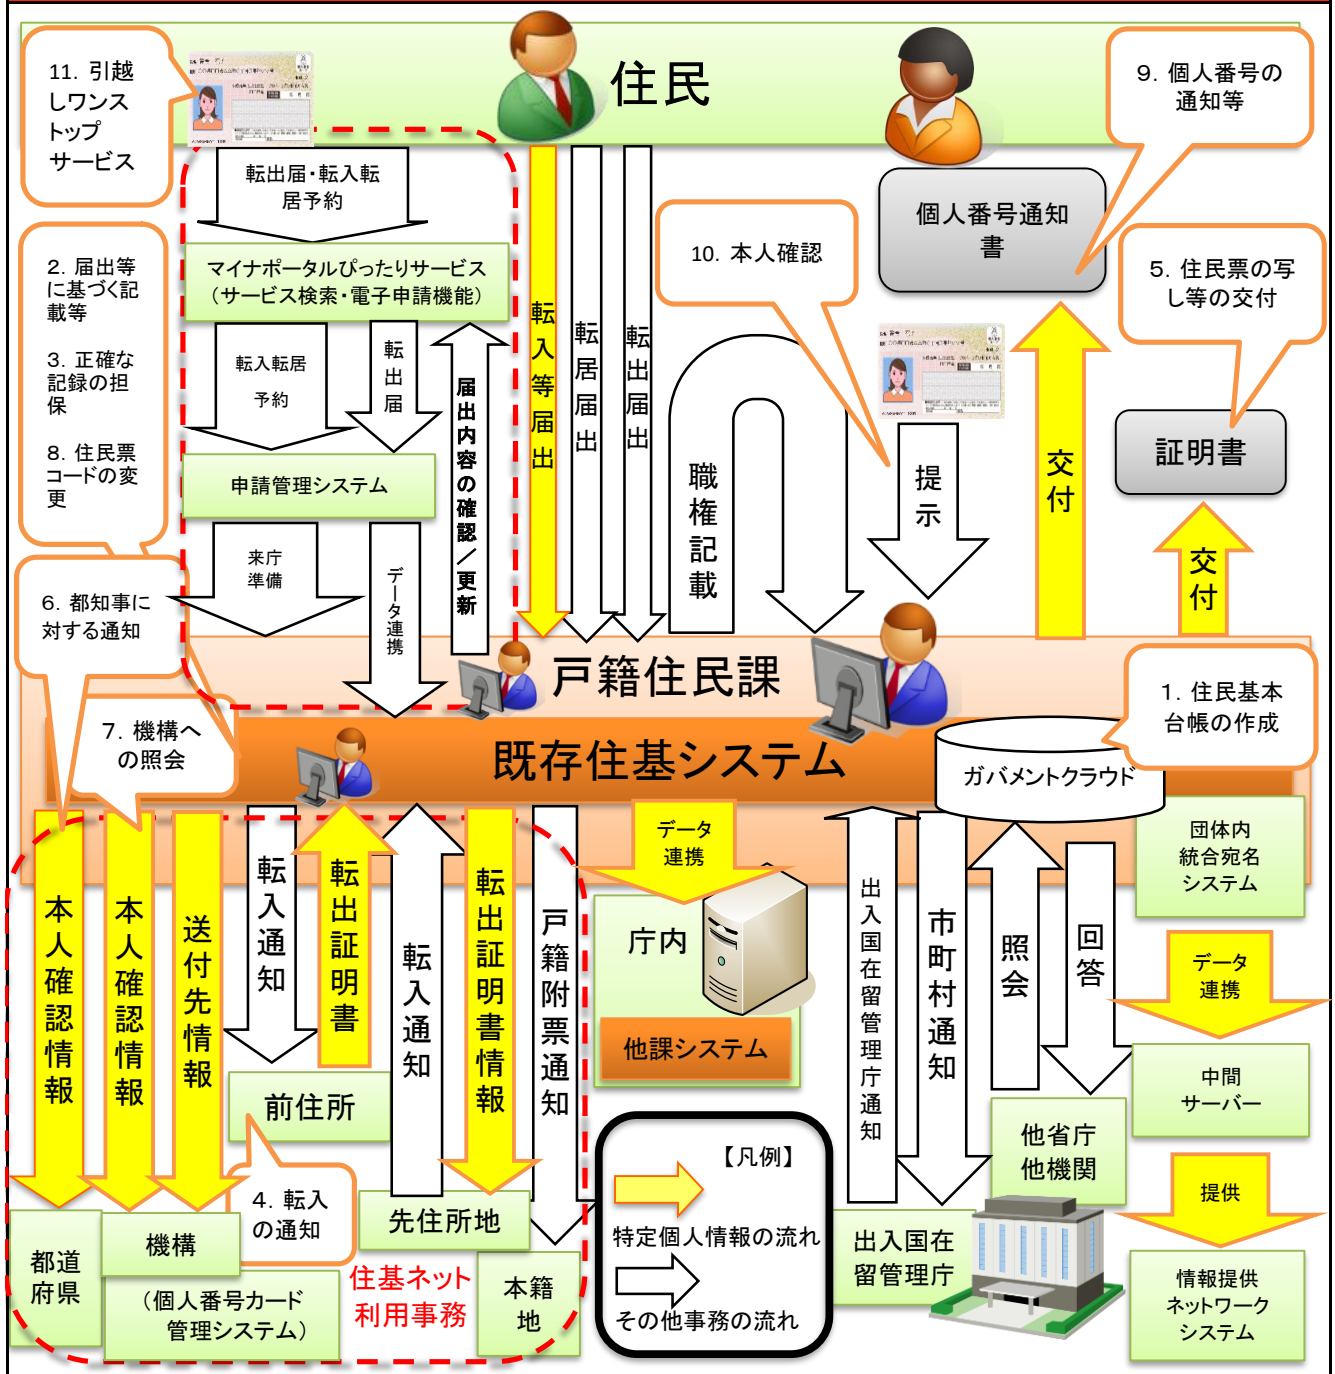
住民

11. 引越しワンストップサービス

9. 個人番号の通知等

転出届・転入転居予約

マイナポータルぴったりサービス（サービス検索・電子申請機能）

個人番号通知書

10. 本人確認

5. 住民票の写し等の交付

2. 届出等に基づく記載等

3. 正確な記録の担保

8. 住民票コードの変更

転入転居予約

転出届

届出内容の確認／更新

転入等届出

転居届出

転出届出

職権記載

提示

交付

証明書

交付

申請管理システム

来庁準備

データ連携

6. 都知事に対する通知

戸籍住民課

1. 住民基本台帳の作成

7. 機構への照会

既存住基システム

ガバメントクラウド

団体内統合宛名システム

データ連携

本人確認情報

本人確認情報

送付先情報

転入通知

転出証明書

転入通知

転出証明書情報

戸籍附票通知

庁内

他課システム

出入国在留管理庁通知

市町村通知

照会

回答

データ連携

中間サーバー

前住所

他省庁
他機関

4. 転入の通知

先住所地

【凡例】

特定個人情報の流れ

その他事務の流れ

出入国在留管理庁

提供

都道府県

機構

（個人番号カード管理システム）

住基ネット利用事務

本籍地

情報提供ネットワークシステム